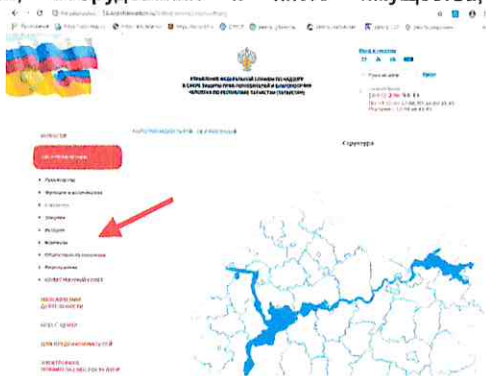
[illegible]

УПРАВЛЕНИЕ ФЕДЕРАЛЬНОЙ СЛУЖБЫ ПО НАДЗОРУ В СФЕРЕ ЗАЩИТЫ ПРАВ ПОТРЕБИТЕЛЕЙ И БЛАГОПОЛУЧИЯ ЧЕЛОВЕКА ПО РЕСПУБЛИКЕ ТАТАРСТАН (ТАТАРСТАН)

Структура

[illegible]

Руководство
Функции и полномочия
Структура
Закупки
История
Контакты
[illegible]
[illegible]

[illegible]